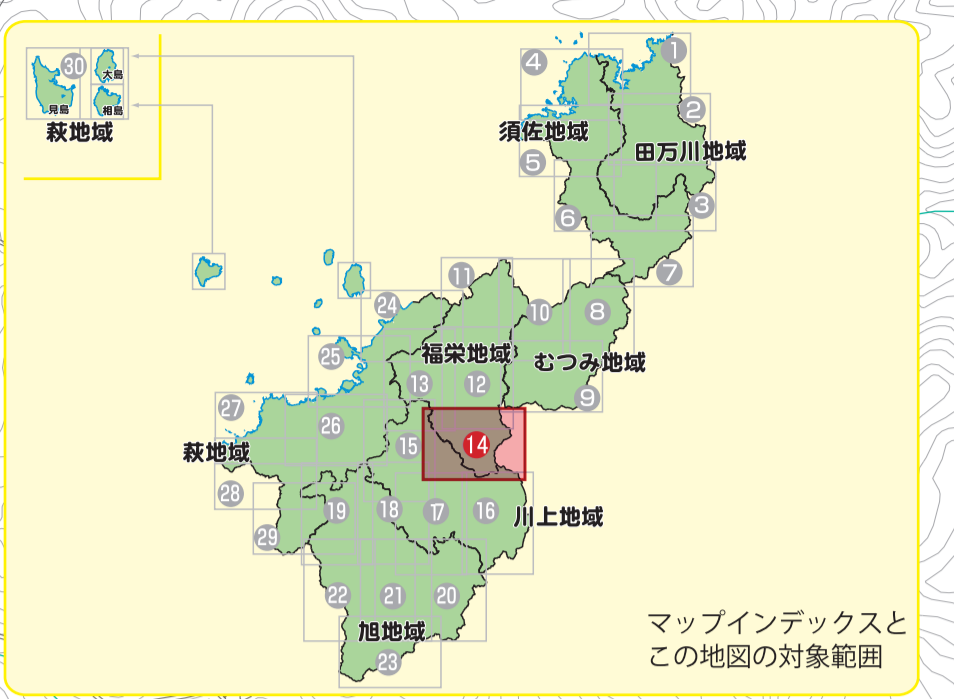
30
大島
見島
相島
萩地域
4
1
2
須佐地域
田万川地域
5
3
6
7
11
8
10
24
福栄地域
むつみ地域
25
13
12
9
27
26
15
14
萩地域
28
19
18
17
16
川上地域
29
22
21
20
旭地域
23
マップインデックスとこの地図の対象範囲